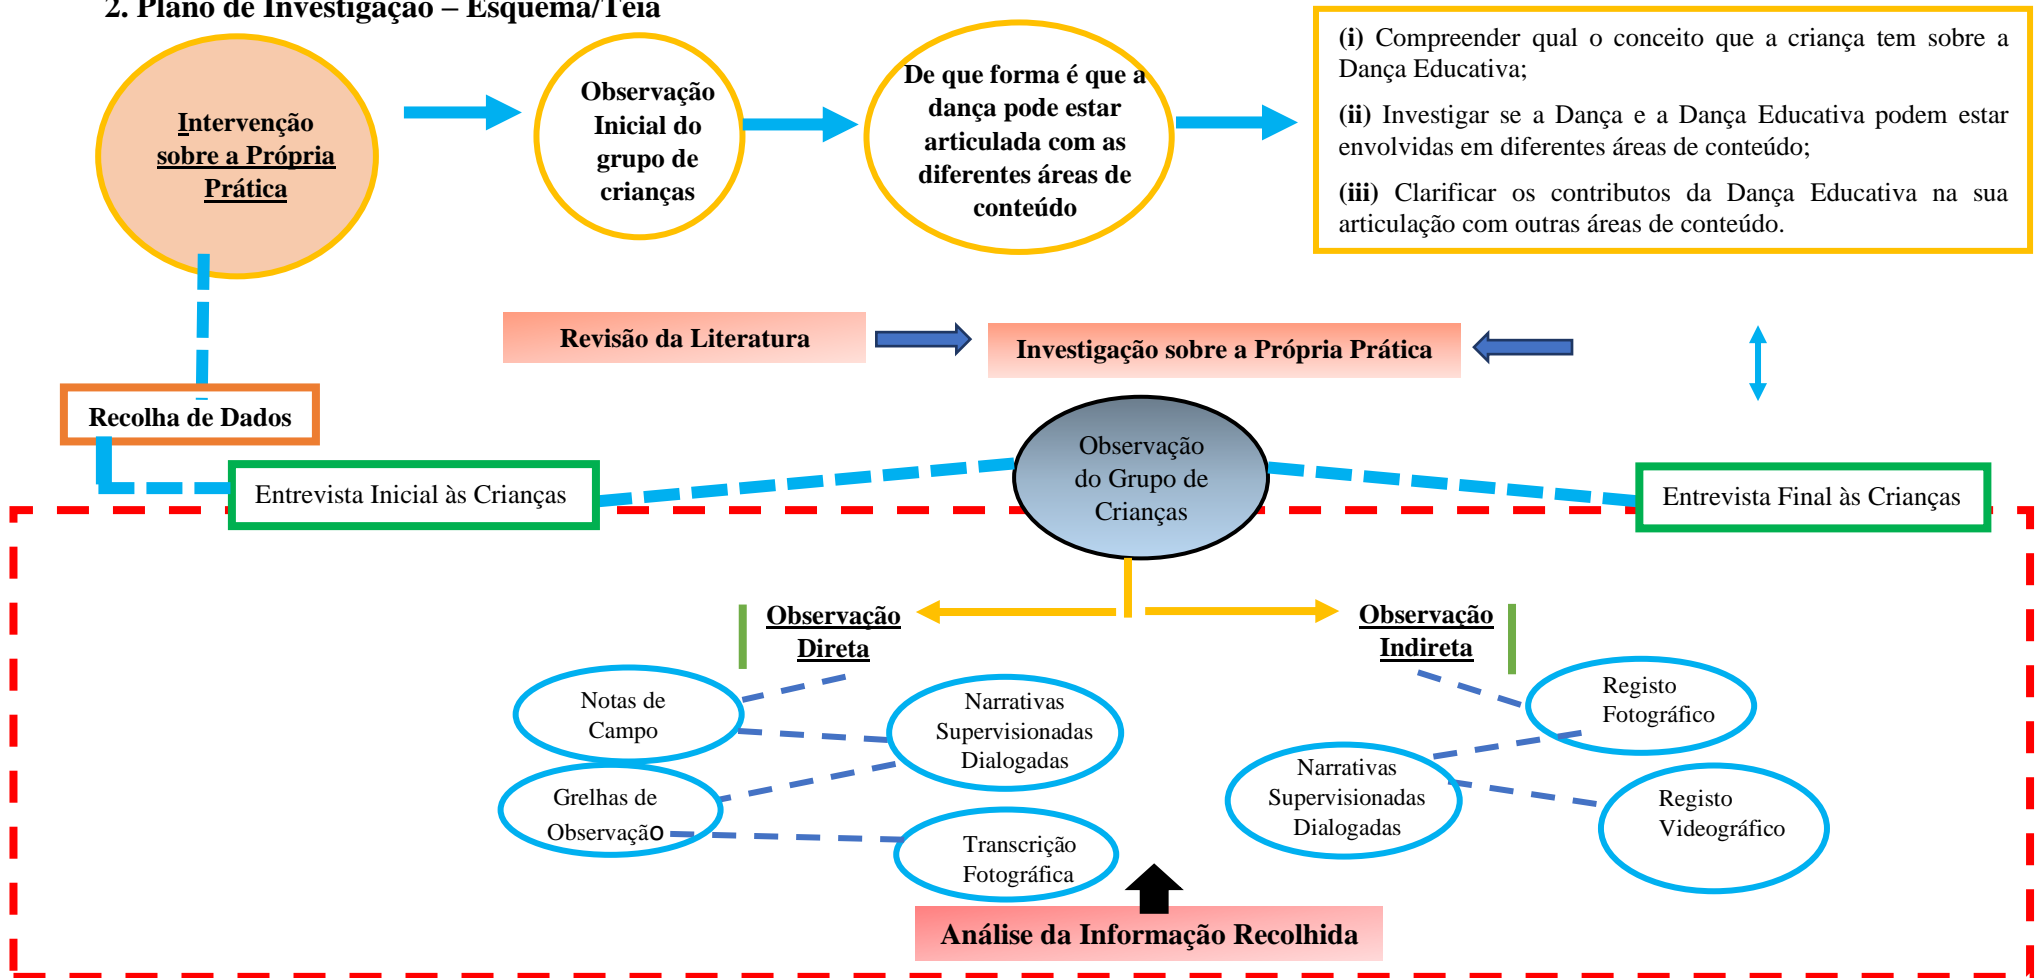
2. Plano de Investigação – Esquema/Teia

Intervenção sobre a Própria Prática

Observação Inicial do grupo de crianças

De que forma é que a dança pode estar articulada com as diferentes áreas de conteúdo

**(i)** Compreender qual o conceito que a criança tem sobre a Dança Educativa;

**(ii)** Investigar se a Dança e a Dança Educativa podem estar envolvidas em diferentes áreas de conteúdo;

**(iii)** Clarificar os contributos da Dança Educativa na sua articulação com outras áreas de conteúdo.

Revisão da Literatura

Investigação sobre a Própria Prática

Recolha de Dados

Entrevista Inicial às Crianças

Observação do Grupo de Crianças

Entrevista Final às Crianças

Observação Direta

Observação Indireta

Notas de Campo

Narrativas Supervisionadas Dialogadas

Grelhas de Observação

Transcrição Fotográfica

Registo Fotográfico

Narrativas Supervisionadas Dialogadas

Registo Videográfico

Análise da Informação Recolhida